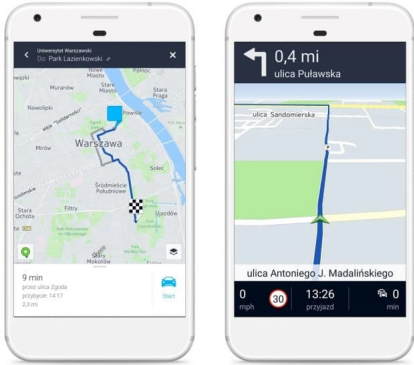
Uniwersytet Warszawski
Do: Park Łazienkowski

Muranów
Stara Praga
Nowolipki
Praga Północ
aleja "Solidarności"
Mirów
Warszawa
Praga Południe
Śródmieście Południowe
Stara Ochota
Filtry
Ujazdów
Stary Mokotów

9 min
przez ulica Zgoda
przybycie: 14:17
2,3 mi
Start

0,4 mi
ulica Puławska
ulica Sandomierska
ulica Antoniego J. Madalińskiego
0
mph
30
13:26
przyjazd
0
min